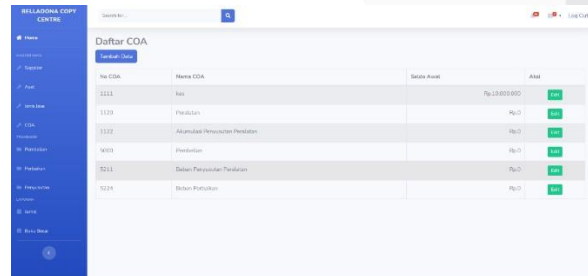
BELLADONA COPY CENTRE

Home

Supplier

Aset

Jenis Aset

COA

Pembelian

Penjualan

Penyusutan

Jurnal

Buku Besar

Search for...

Log Out

Daftar COA

Tambah Data

| No COA | Nama COA | Saldo Awal | Aksi |
|---|---|---|---|
| 1111 | Kas | Rp.10.000.000 | Edit |
| 1120 | Peralatan | Rp.0 | Edit |
| 1122 | Akumulasi Penyusutan Peralatan | Rp.0 | Edit |
| 5000 | Pembelian | Rp.0 | Edit |
| 5211 | Beban Penyusutan Peralatan | Rp.0 | Edit |
| 5224 | Beban Perbaikan | Rp.0 | Edit |